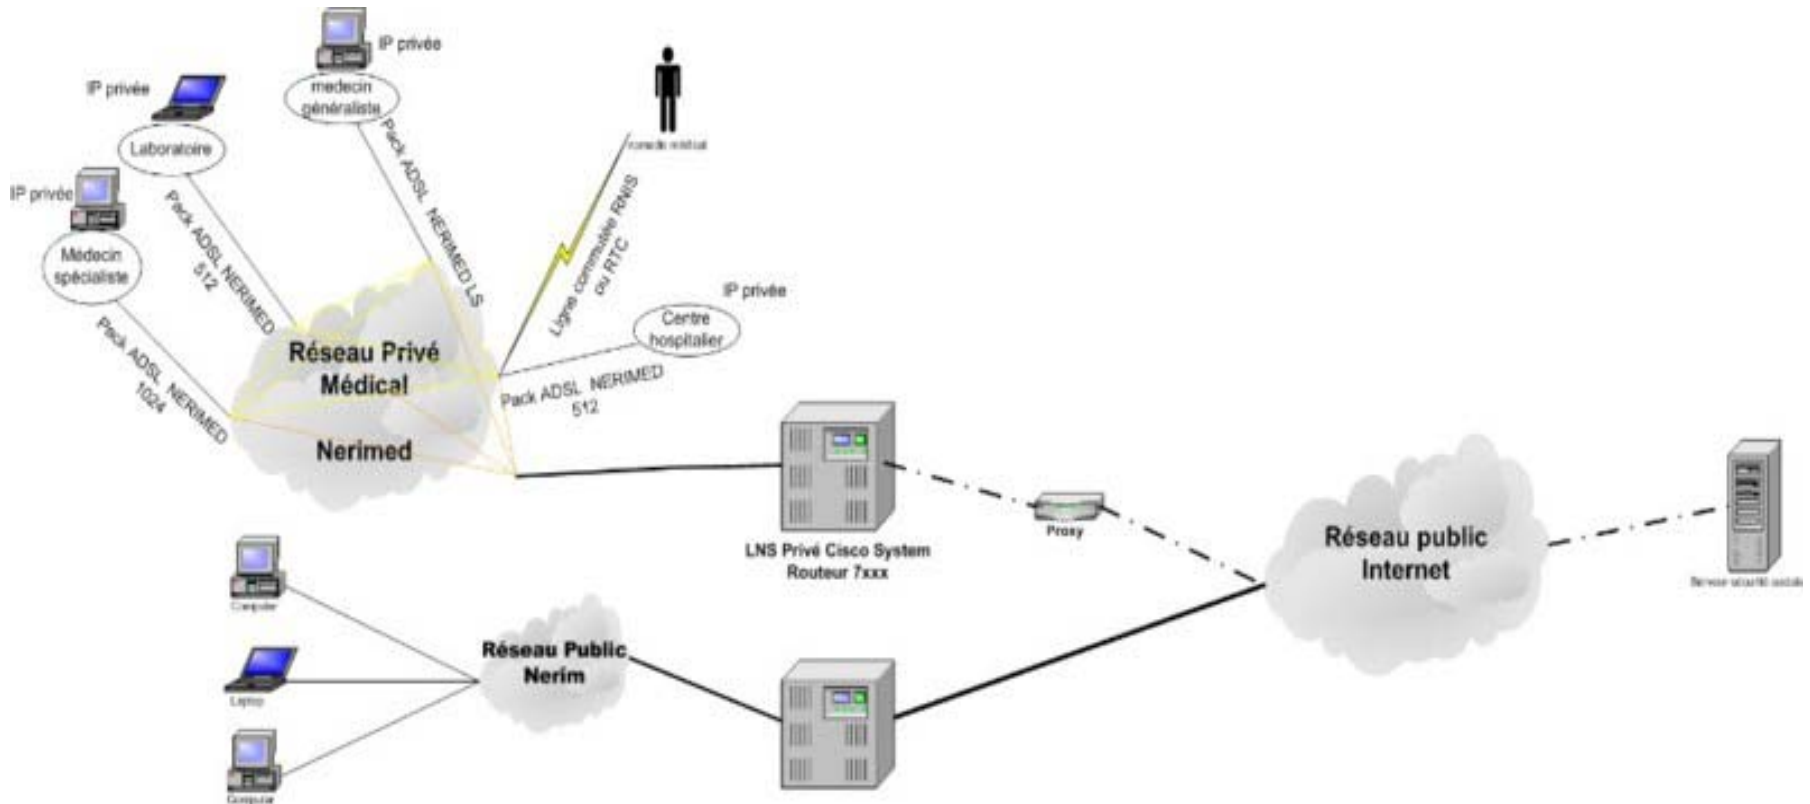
IP privée

medecin généraliste

IP privée

Laboratoire

IP privée

Médecin spécialiste

Pack ADSL NERIMED 512

Pack ADSL NERIMED LS

nomade médical

Ligne commutée RNIS ou RTC

IP privée

Centre hospitalier

Pack ADSL NERIMED 1024

Réseau Privé Médical

Nerimed

Pack ADSL NERIMED 512

LNS Privé Cisco System Routeur 7xxx

Proxy

Réseau public Internet

Serveur sécurité sociale

Computer

Laptop

Computer

Réseau Public Nerim